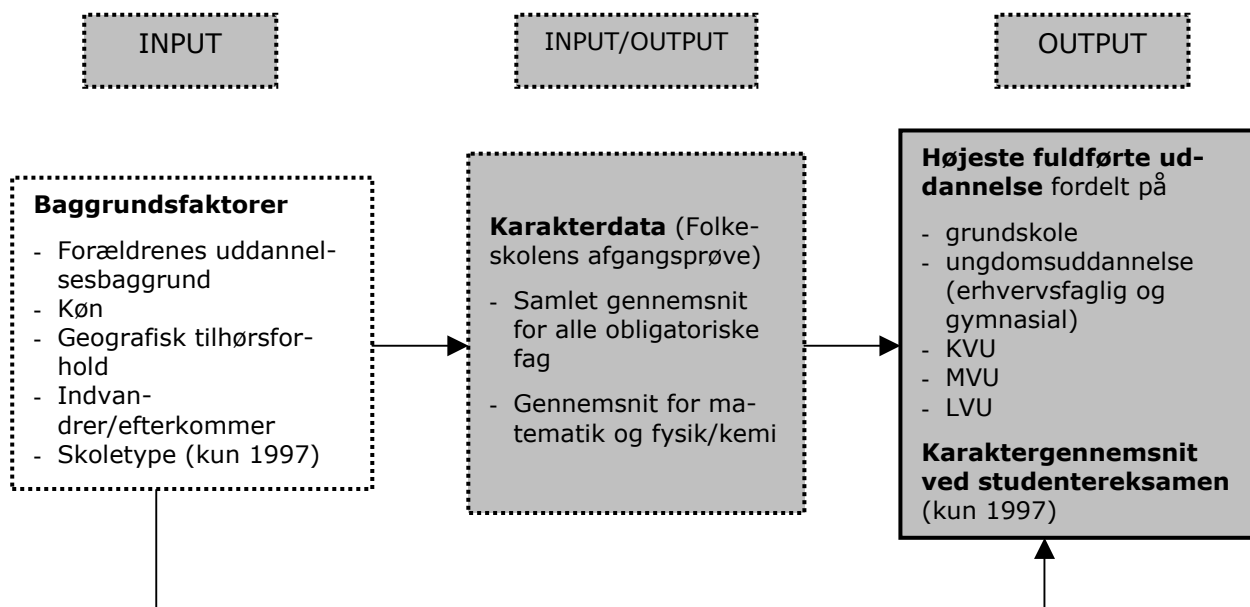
INPUT

INPUT/OUTPUT

OUTPUT

**Baggrundsfaktorer**

- Forældrenes uddannelsesbaggrund
- Køn
- Geografisk tilhørsforhold
- Indvandrer/efterkommer
- Skoletype (kun 1997)

**Karakterdata** (Folkeskolens afgangsprøve)

- Samlet gennemsnit for alle obligatoriske fag
- Gennemsnit for matematik og fysik/kemi

**Højeste fuldførte uddannelse** fordelt på

- grundskole
- ungdomsuddannelse (erhvervsfaglig og gymnasial)
- KVU
- MVU
- LVU

**Karaktergennemsnit ved studentereksamen** (kun 1997)